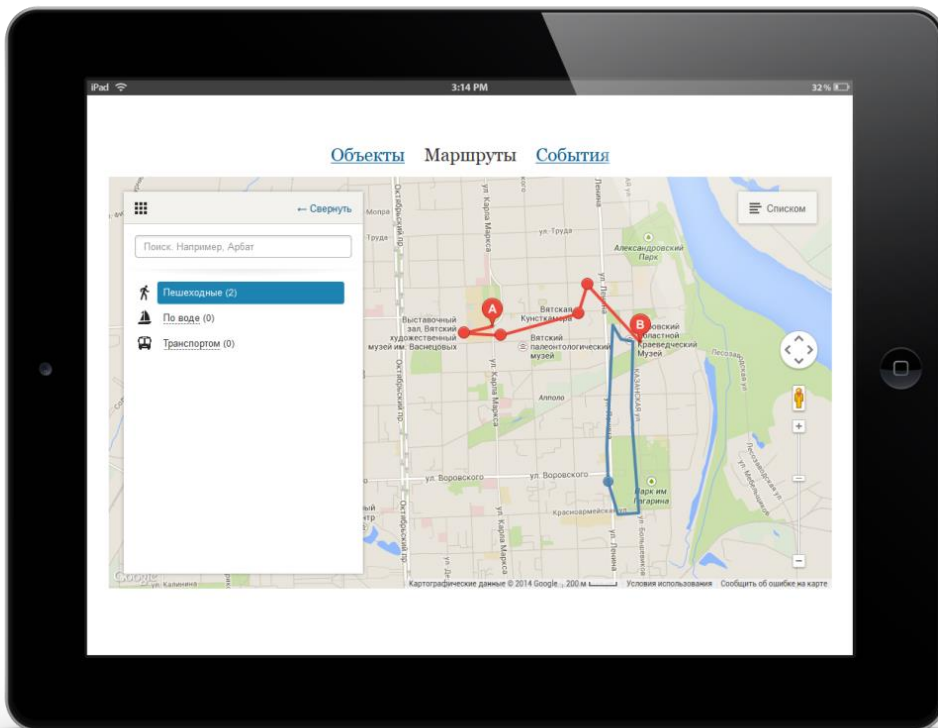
iPad 3:14 PM 32 %

Объекты Маршруты События

← Свернуть

Списком

Поиск. Например, Арбат

Пешеходные (2)
По воде (0)
Транспортом (0)

Молодой Гвардии
ул. Труда
ул. Карла Маркса
ул. Ленина
Александровский Парк
A
B
Выставочный зал Вятский художественный музей им. Васнецовых
Вятская Кунсткамера
Вятский палеонтологический музей
Кировский областной краеведческий музей
Лесозаводская
Казанская ул.
Аполло
ул. Воровского
ул. Воровского
Парк им Гагарина
Красноармейская
Октябрьский пр.
ул. Калинина
Google
Картографические данные © 2014 Google 200 м Условия использования Сообщить об ошибке на карте